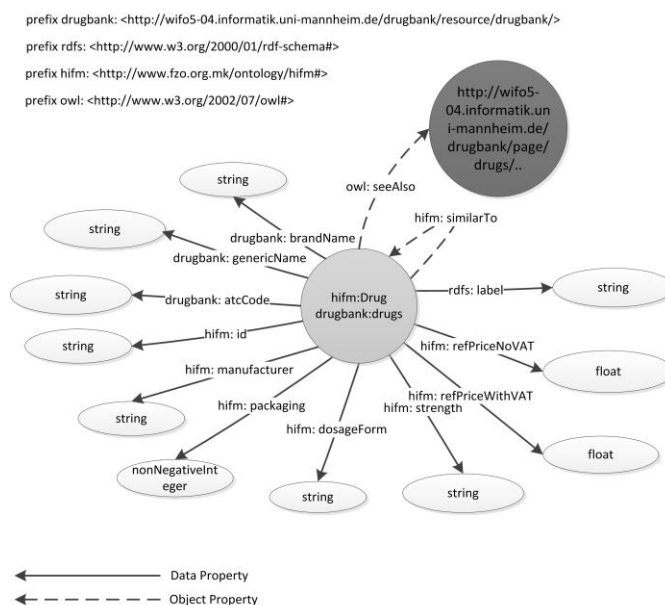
prefix drugbank: <http://wifo5-04.informatik.uni-mannheim.de/drugbank/resource/drugbank/>

prefix rdfs: <http://www.w3.org/2000/01/rdf-schema#>

prefix hifm: <http://www.fzo.org.mk/ontology/hifm#>

prefix owl: <http://www.w3.org/2002/07/owl#>

http://wifo5-04.informatik.uni-mannheim.de/drugbank/page/drugs/..

string

owl: seeAlso

hifm: similarTo

string

drugbank: brandName

drugbank: genericName

string

drugbank: atcCode

hifm:Drug
drugbank:drugs

rdfs: label

string

string

hifm: id

hifm: refPriceNoVAT

hifm: manufacturer

float

string

hifm: packaging

hifm: refPriceWithVAT

hifm: strength

hifm: dosageForm

float

nonNegativeInteger

string

string

Data Property

Object Property